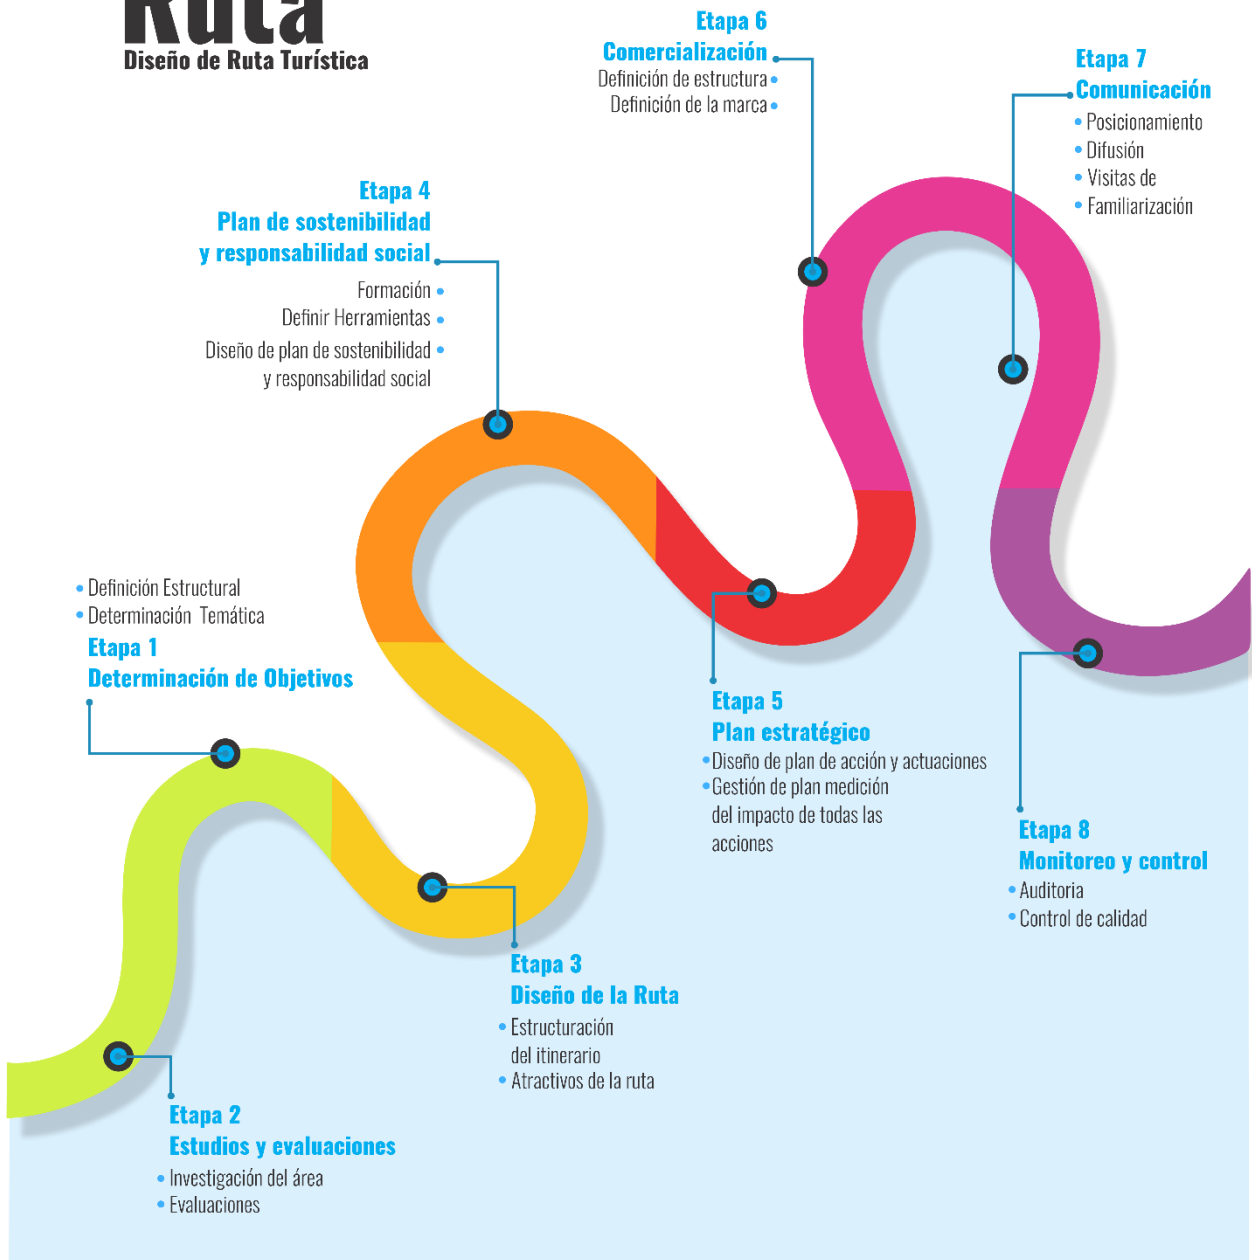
Ruta
Diseño de Ruta Turística

Etapa 6
Comercialización
Definición de estructura
Definición de la marca

Etapa 7
Comunicación
Posicionamiento
Difusión
Visitas de Familiarización

Etapa 4
Plan de sostenibilidad y responsabilidad social
Formación
Definir Herramientas
Diseño de plan de sostenibilidad y responsabilidad social

Definición Estructural
Determinación Temática
Etapa 1
Determinación de Objetivos

Etapa 5
Plan estratégico
Diseño de plan de acción y actuaciones
Gestión de plan medición del impacto de todas las acciones

Etapa 8
Monitoreo y control
Auditoria
Control de calidad

Etapa 3
Diseño de la Ruta
Estructuración del itinerario
Atractivos de la ruta

Etapa 2
Estudios y evaluaciones
Investigación del área
Evaluaciones